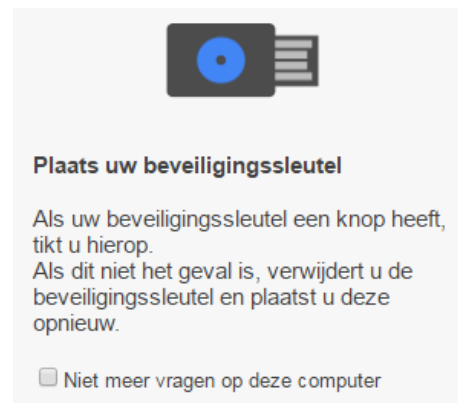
Plaats uw beveiligingssleutel

Als uw beveiligingssleutel een knop heeft, tikt u hierop.
Als dit niet het geval is, verwijdert u de beveiligingssleutel en plaatst u deze opnieuw.

Niet meer vragen op deze computer